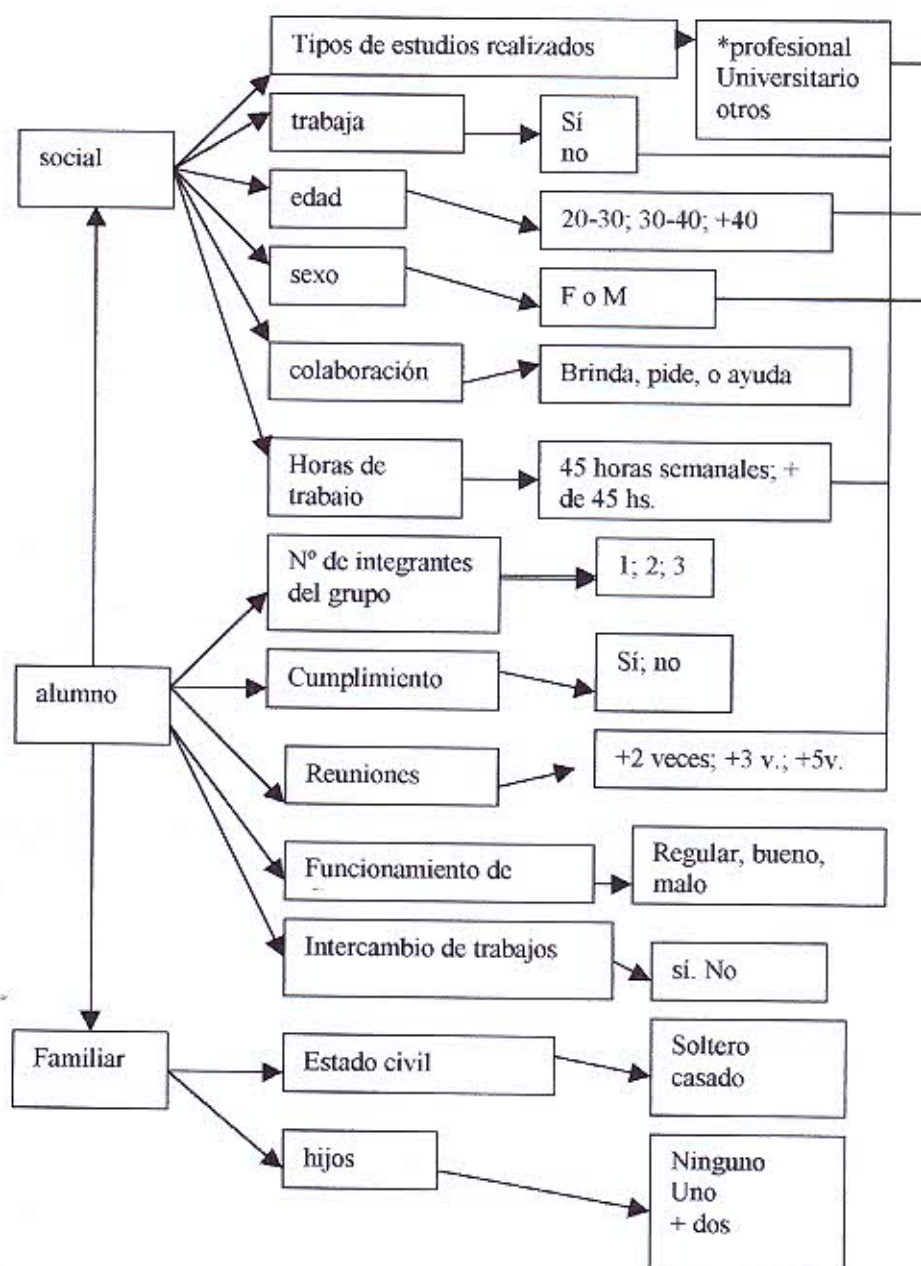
social

Tipos de estudios realizados

*profesional
Universitario
otros

trabaja

Sí
no

edad

20-30; 30-40; +40

sexo

F o M

colaboración

Brinda, pide, o ayuda

Horas de trabajo

45 horas semanales; + de 45 hs.

alumno

Nº de integrantes del grupo

1; 2; 3

Cumplimiento

Sí; no

Reuniones

+2 veces; +3 v.; +5v.

Funcionamiento de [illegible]

Regular, bueno, malo

Intercambio de trabajos

sí. No

Familiar

Estado civil

Soltero
casado

hijos

Ninguno
Uno
+ dos